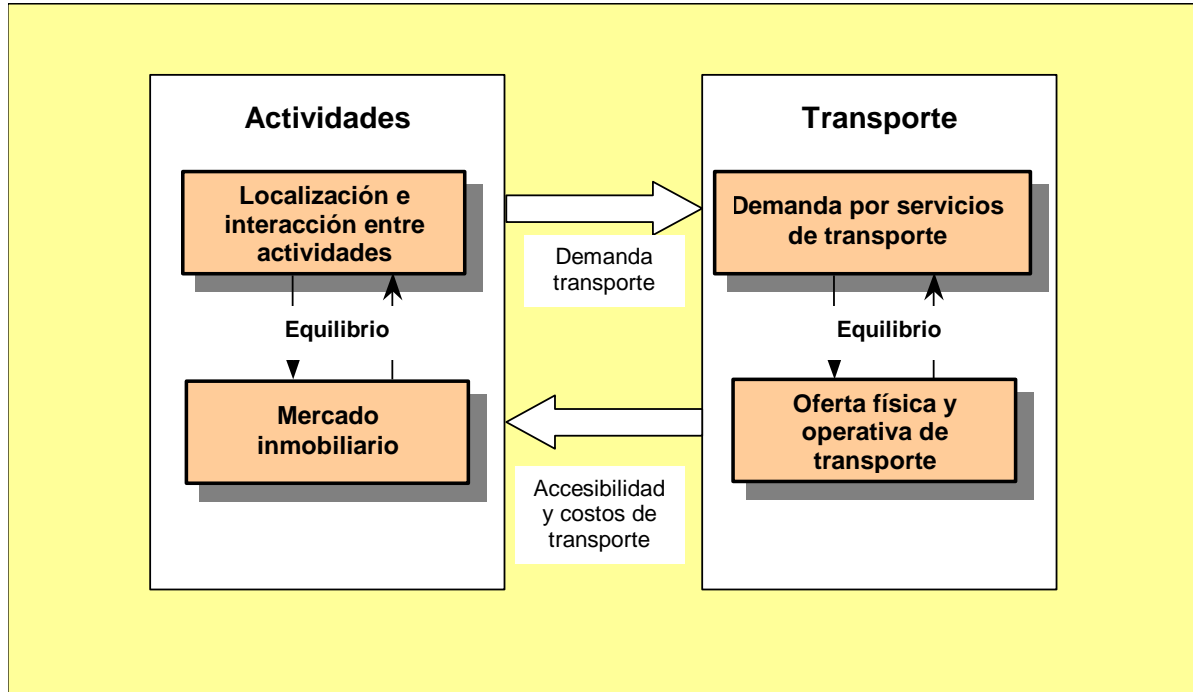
Actividades

Localización e interacción entre actividades

Equilibrio

Mercado inmobiliario

Demanda transporte

Accesibilidad y costos de transporte

Transporte

Demanda por servicios de transporte

Equilibrio

Oferta física y operativa de transporte